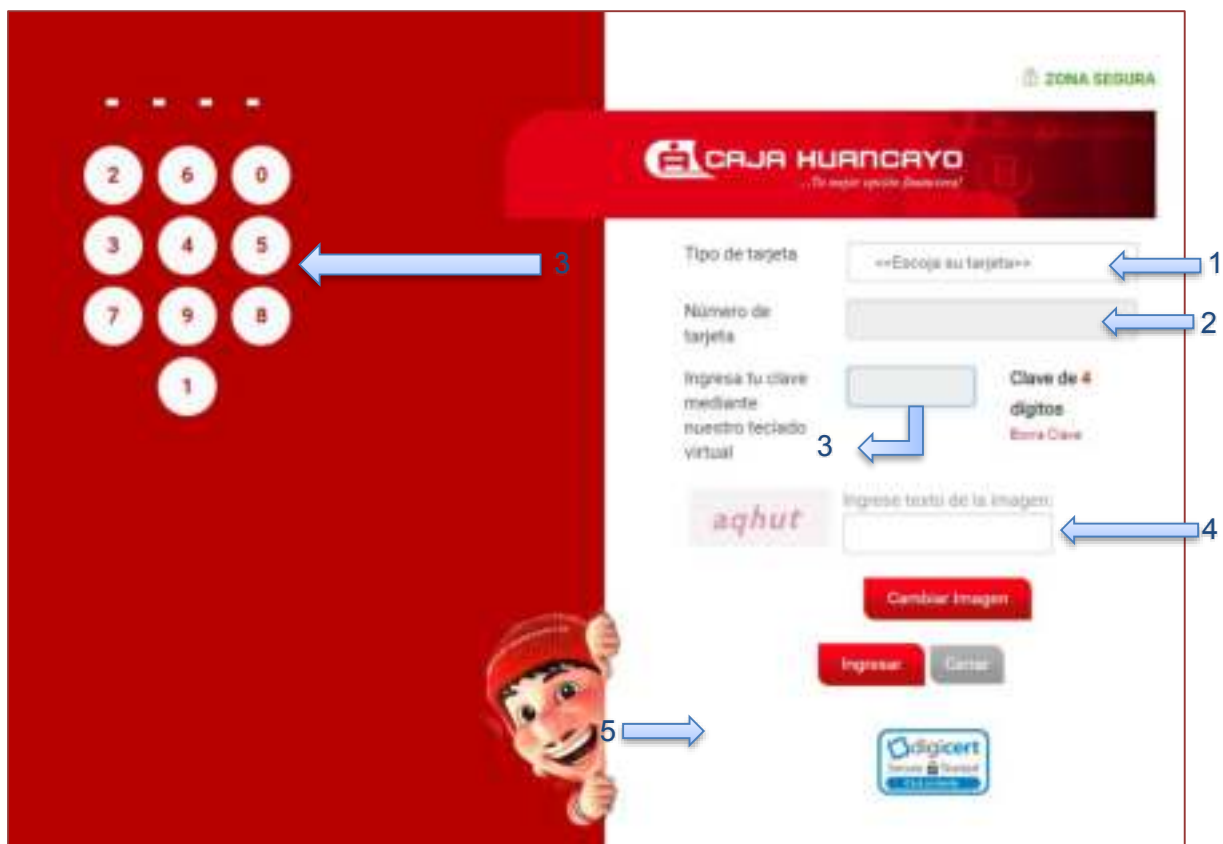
- - - -

2 6 0

3 4 5

7 9 8

1

3

ZONA SEGURA

CAJA HUANCAYO

...Tu mejor opción financiera!

Tipo de tarjeta

<<Escoja su tarjeta>>

1

Número de tarjeta

2

Ingresa tu clave mediante nuestro teclado virtual

Clave de 4 digitos

Borra Clave

3

aqhut

Ingrese texto de la imagen:

4

Cambiar Imagen

Ingresar

Cerrar

5

digicert

Secure Trusted

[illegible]